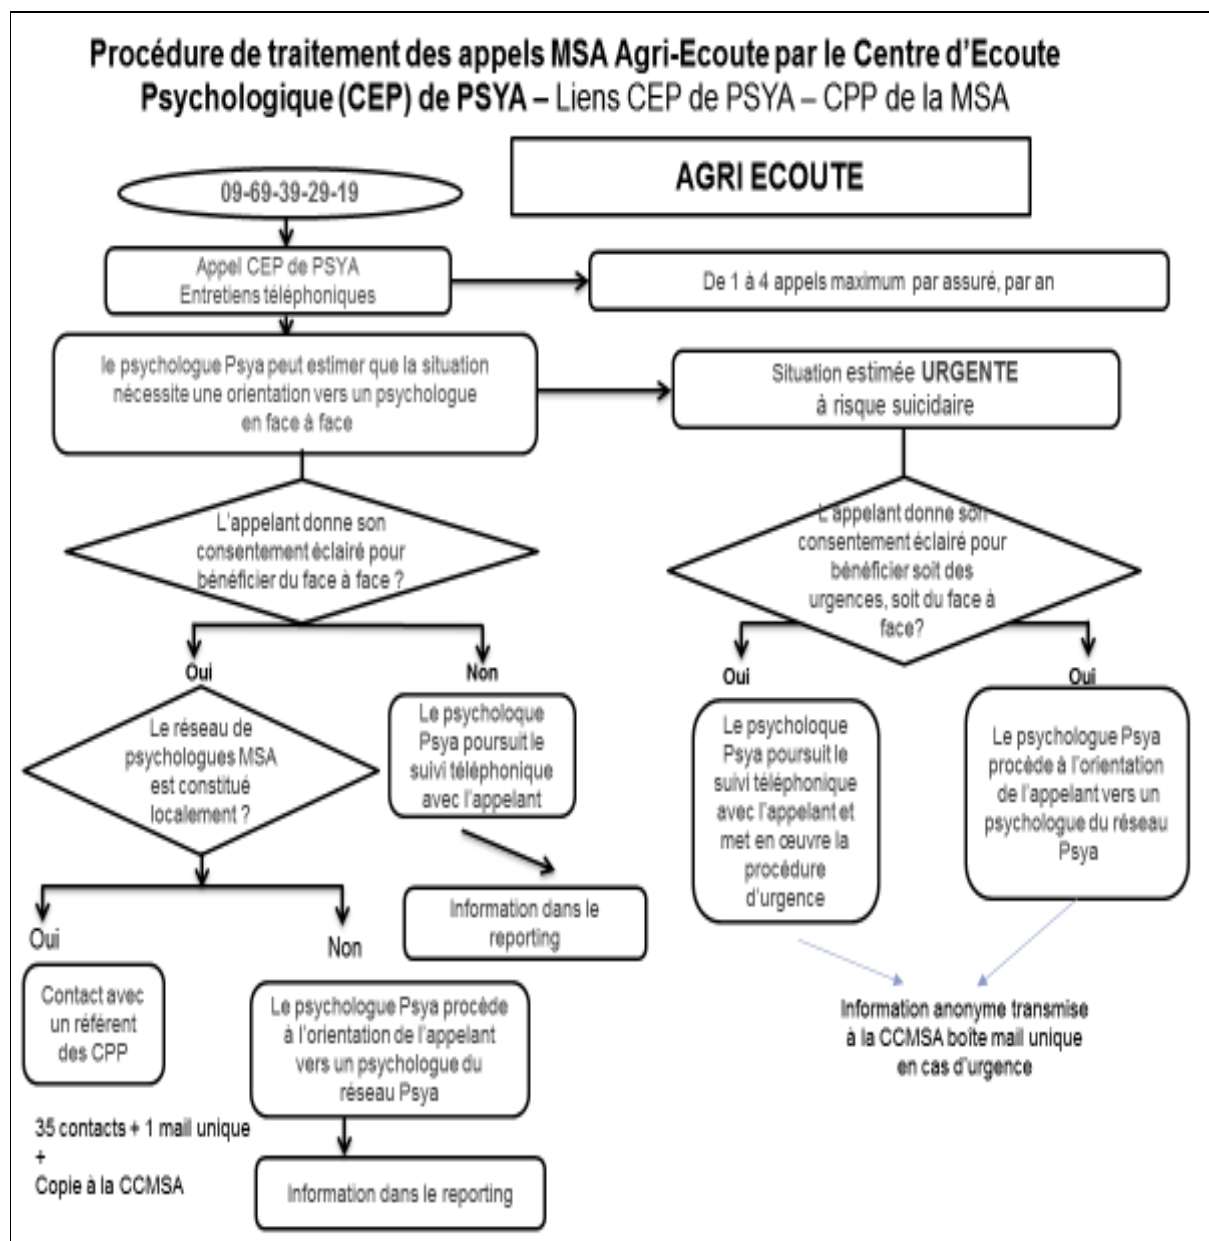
Procédure de traitement des appels MSA Agri-Ecoute par le Centre d'Ecoute Psychologique (CEP) de PSYA – Liens CEP de PSYA – CPP de la MSA

AGRI ECOUTE

09-69-39-29-19

Appel CEP de PSYA
Entretiens téléphoniques

De 1 à 4 appels maximum par assuré, par an

le psychologue Psya peut estimer que la situation nécessite une orientation vers un psychologue en face à face

Situation estimée URGENTE à risque suicidaire

L'appelant donne son consentement éclairé pour bénéficier du face à face ?

L'appelant donne son consentement éclairé pour bénéficier soit des urgences, soit du face à face?

Oui

Non

Oui

Oui

Le réseau de psychologues MSA est constitué localement ?

Le psychologue Psya poursuit le suivi téléphonique avec l'appelant

Le psychologue Psya poursuit le suivi téléphonique avec l'appelant et met en œuvre la procédure d'urgence

Le psychologue Psya procède à l'orientation de l'appelant vers un psychologue du réseau Psya

Information dans le reporting

Oui

Non

Contact avec un référent des CPP

Le psychologue Psya procède à l'orientation de l'appelant vers un psychologue du réseau Psya

Information anonyme transmise à la CCMSA boîte mail unique en cas d'urgence

35 contacts + 1 mail unique
+
Copie à la CCMSA

Information dans le reporting